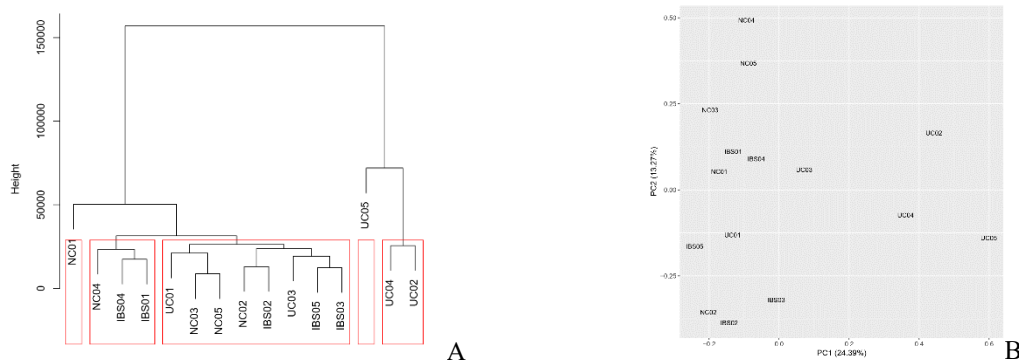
Height

150000

100000

50000

0

NC01

NC04

IBS04

IBS01

UC01

NC03

NC05

NC02

IBS02

UC03

IBS05

IBS03

UC05

UC04

UC02

A

0.50

0.25

0.00

-0.25

PC2 (13.27%)

NC04

NC05

NC03

IBS01

IBS04

NC01

UC03

UC02

UC04

UC01

IBS05

UC05

IBS03

NC02

IBS02

-0.2

0.0

0.2

0.4

0.6

PC1 (24.39%)

B